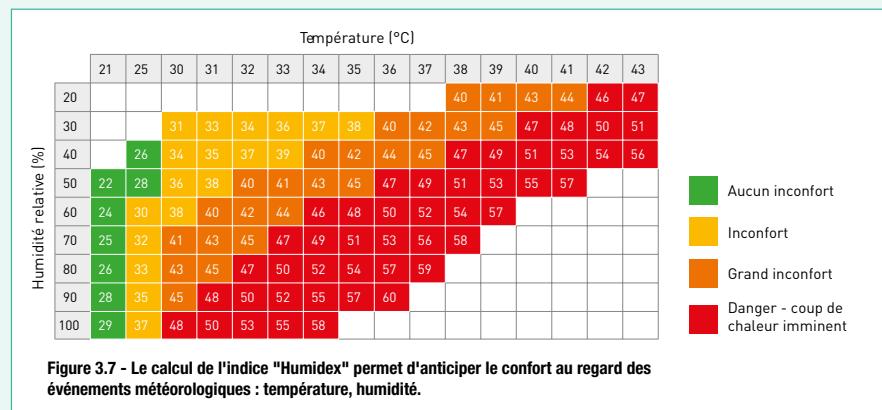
Température (°C)

Humidité relative (%)

| | 21 | 25 | 30 | 31 | 32 | 33 | 34 | 35 | 36 | 37 | 38 | 39 | 40 | 41 | 42 | 43 |
|---|---|---|---|---|---|---|---|---|---|---|---|---|---|---|---|---|
| 20 | | | | | | | | | | | 40 | 41 | 43 | 44 | 46 | 47 |
| 30 | | | 31 | 33 | 34 | 36 | 37 | 38 | 40 | 42 | 43 | 45 | 47 | 48 | 50 | 51 |
| 40 | | 26 | 34 | 35 | 37 | 39 | 40 | 42 | 44 | 45 | 47 | 49 | 51 | 53 | 54 | 56 |
| 50 | 22 | 28 | 36 | 38 | 40 | 41 | 43 | 45 | 47 | 49 | 51 | 53 | 55 | 57 | | |
| 60 | 24 | 30 | 38 | 40 | 42 | 44 | 46 | 48 | 50 | 52 | 54 | 57 | | | | |
| 70 | 25 | 32 | 41 | 43 | 45 | 47 | 49 | 51 | 53 | 56 | 58 | | | | | |
| 80 | 26 | 33 | 43 | 45 | 47 | 50 | 52 | 54 | 57 | 59 | | | | | | |
| 90 | 28 | 35 | 45 | 48 | 50 | 52 | 55 | 57 | 60 | | | | | | | |
| 100 | 29 | 37 | 48 | 50 | 53 | 55 | 58 | | | | | | | | | |

Aucun inconfort

Inconfort

Grand inconfort

Danger - coup de chaleur imminent

Figure 3.7 - Le calcul de l'indice "Humidex" permet d'anticiper le confort au regard des événements météorologiques : température, humidité.